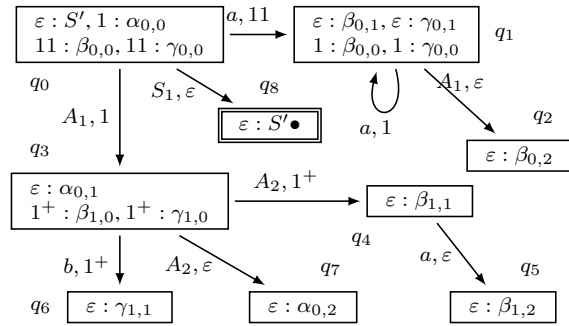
$\varepsilon : S', 1 : \alpha_{0,0}$
$11 : \beta_{0,0}, 11 : \gamma_{0,0}$

$a, 11$

$\varepsilon : \beta_{0,1}, \varepsilon : \gamma_{0,1}$
$1 : \beta_{0,0}, 1 : \gamma_{0,0}$

$q_1$

$q_0$

$S_1, \varepsilon$

$q_8$

$A_1, \varepsilon$

$\varepsilon : S' \bullet$

$a, 1$

$q_2$

$A_1, 1$

$\varepsilon : \beta_{0,2}$

$q_3$

$\varepsilon : \alpha_{0,1}$
$1^+ : \beta_{1,0}, 1^+ : \gamma_{1,0}$

$A_2, 1^+$

$\varepsilon : \beta_{1,1}$

$q_4$

$b, 1^+$

$A_2, \varepsilon$

$q_7$

$a, \varepsilon$

$q_5$

$q_6$

$\varepsilon : \gamma_{1,1}$

$\varepsilon : \alpha_{0,2}$

$\varepsilon : \beta_{1,2}$